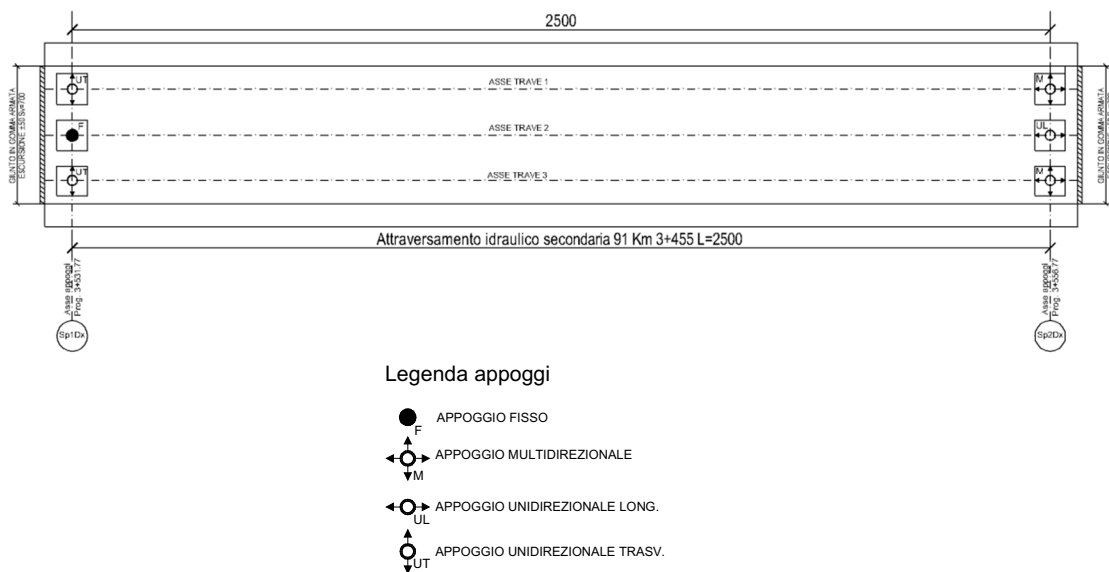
2500

GIUNTO IN GOMMA ARMATA ESCURSIONE ±35 Sv=100

UT
ASSE TRAVE 1
M

F
ASSE TRAVE 2
UL

UT
ASSE TRAVE 3
M

GIUNTO IN GOMMA ARMATA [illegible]

Attraversamento idraulico secondaria 91 Km 3+455 L=2500

Asse appoggi Prog. 3+531.77
Sp1Dx

Asse appoggi Prog. 3+556.77
Sp2Dx

Legenda appoggi

F APPOGGIO FISSO

M APPOGGIO MULTIDIREZIONALE

UL APPOGGIO UNIDIREZIONALE LONG.

UT APPOGGIO UNIDIREZIONALE TRASV.